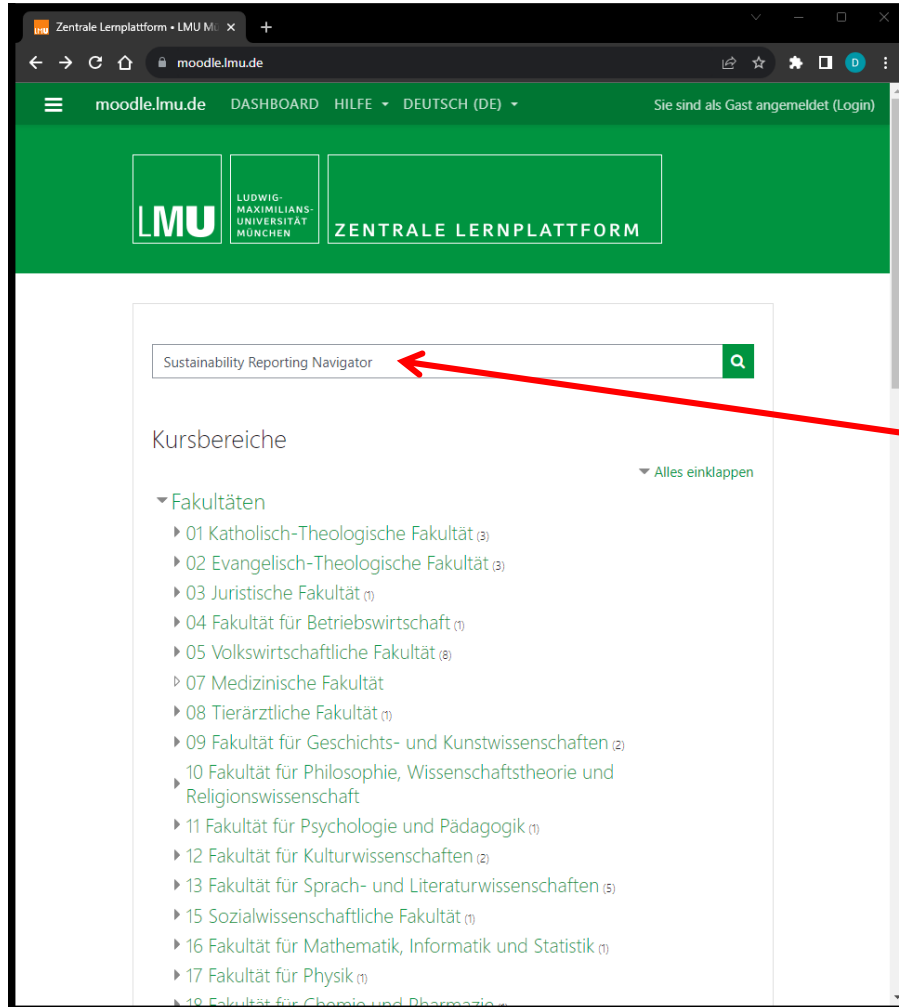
Zentrale Lernplattform • LMU M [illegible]

moodle.lmu.de

D

moodle.lmu.de DASHBOARD HILFE DEUTSCH (DE) Sie sind als Gast angemeldet (Login)

LMU LUDWIG-MAXIMILIANS-UNIVERSITÄT MÜNCHEN ZENTRALE LERNPLATTFORM

Sustainability Reporting Navigator

Kursbereiche

Alles einklappen

Fakultäten

01 Katholisch-Theologische Fakultät (3)

02 Evangelisch-Theologische Fakultät (3)

03 Juristische Fakultät (1)

04 Fakultät für Betriebswirtschaft (1)

05 Volkswirtschaftliche Fakultät (8)

07 Medizinische Fakultät

08 Tierärztliche Fakultät (1)

09 Fakultät für Geschichts- und Kunstwissenschaften (2)

10 Fakultät für Philosophie, Wissenschaftstheorie und Religionswissenschaft

11 Fakultät für Psychologie und Pädagogik (1)

12 Fakultät für Kulturwissenschaften (2)

13 Fakultät für Sprach- und Literaturwissenschaften (5)

15 Sozialwissenschaftliche Fakultät (1)

16 Fakultät für Mathematik, Informatik und Statistik (1)

17 Fakultät für Physik (1)

18 Fakultät für Chemie und Pharmazie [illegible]